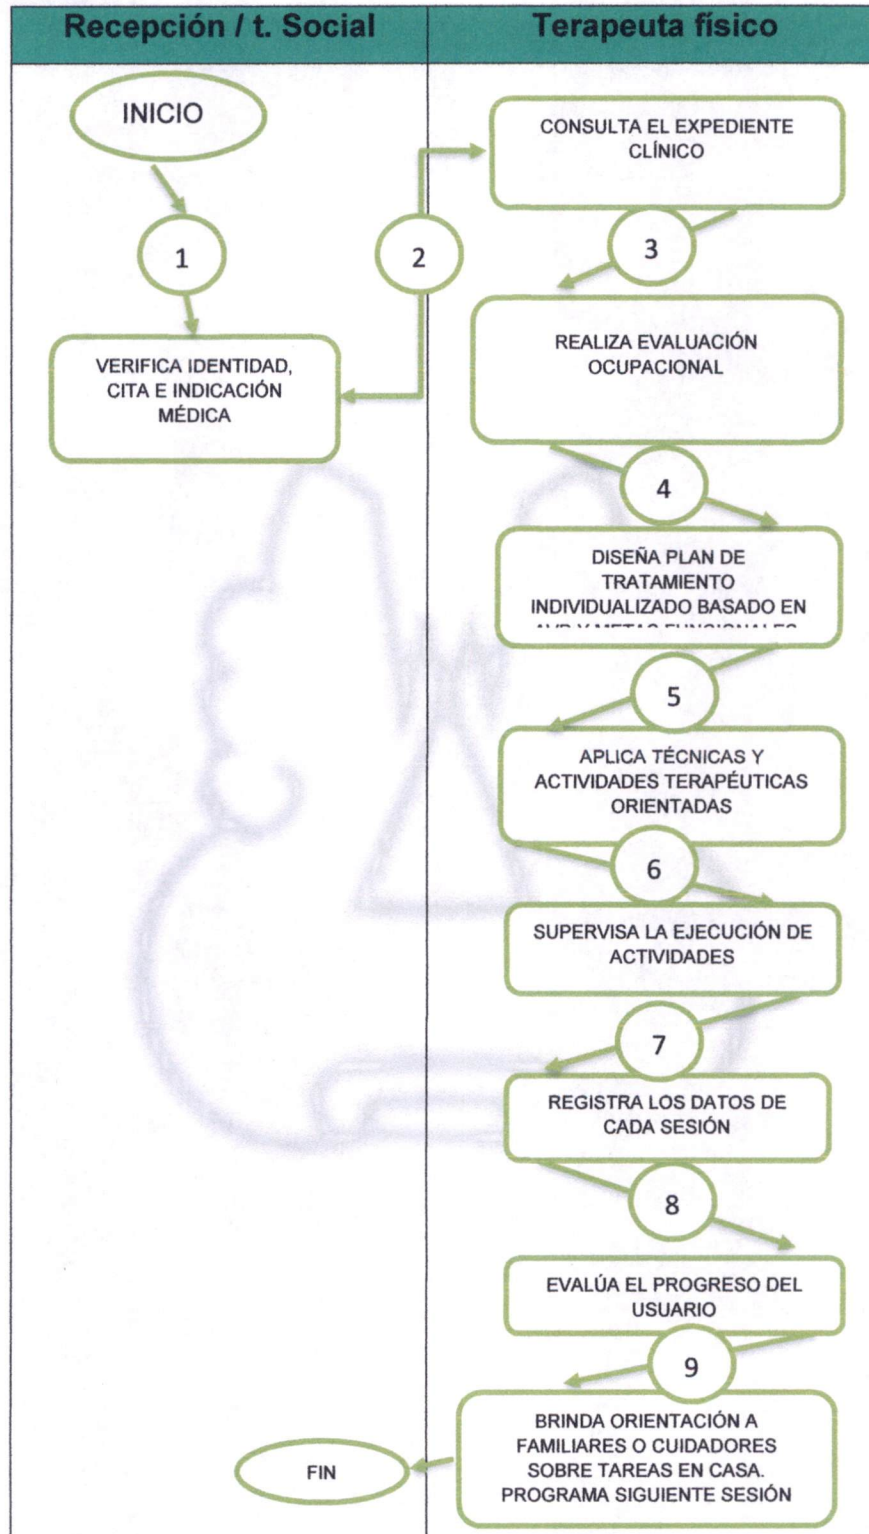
| Recepción / t. Social | Terapeuta físico |
|---|---|

INICIO

1

VERIFICA IDENTIDAD, CITA E INDICACIÓN MÉDICA

2

CONSULTA EL EXPEDIENTE CLÍNICO

3

REALIZA EVALUACIÓN OCUPACIONAL

4

DISEÑA PLAN DE TRATAMIENTO INDIVIDUALIZADO BASADO EN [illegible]

5

APLICA TÉCNICAS Y ACTIVIDADES TERAPÉUTICAS ORIENTADAS

6

SUPERVISA LA EJECUCIÓN DE ACTIVIDADES

7

REGISTRA LOS DATOS DE CADA SESIÓN

8

EVALÚA EL PROGRESO DEL USUARIO

9

BRINDA ORIENTACIÓN A FAMILIARES O CUIDADORES SOBRE TAREAS EN CASA. PROGRAMA SIGUIENTE SESIÓN

FIN